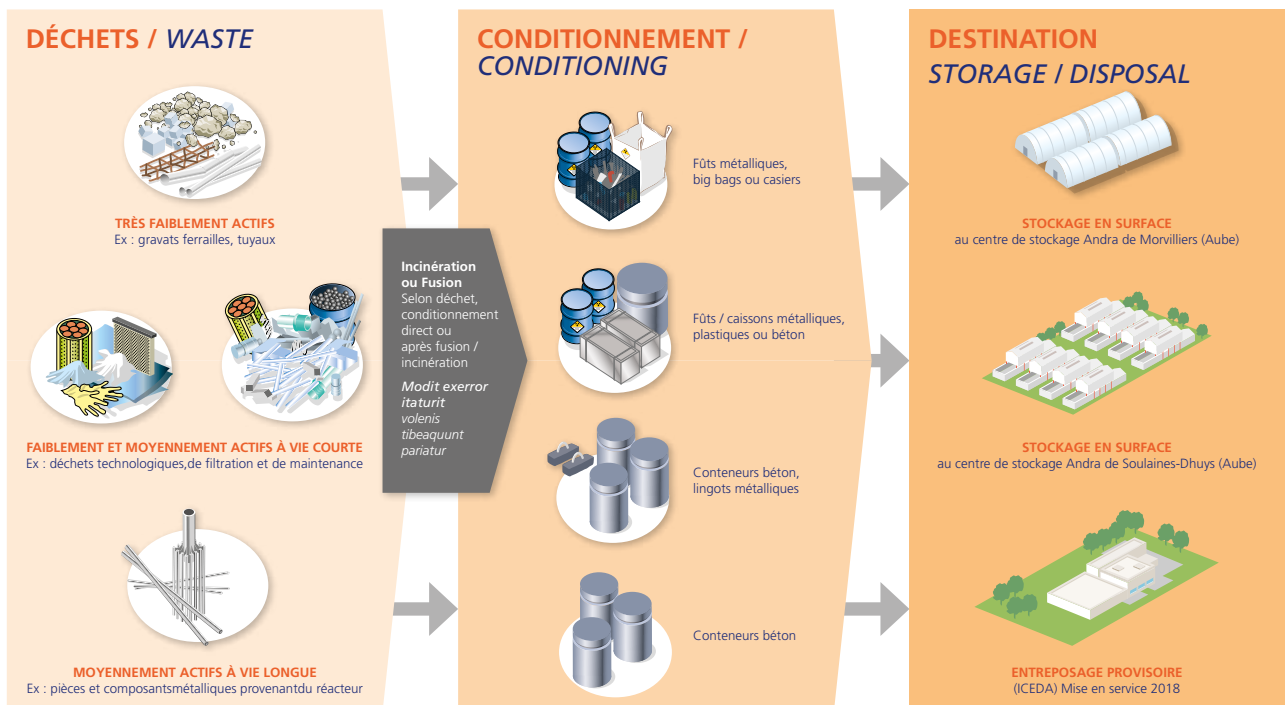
DÉCHETS / WASTE

TRÈS FAIBLEMENT ACTIFS
Ex : gravats ferrailles, tuyaux

FAIBLEMENT ET MOYENNEMENT ACTIFS À VIE COURTE
Ex : déchets technologiques,de filtration et de maintenance

MOYENNEMENT ACTIFS À VIE LONGUE
Ex : pièces et composantsmétalliques provenantdu réacteur

Incinération ou Fusion
Selon déchet, conditionnement direct ou après fusion / incinération
Modit exerror itaturit
volenis tibeaquunt pariatur

CONDITIONNEMENT / CONDITIONING

Fûts métalliques, big bags ou casiers

Fûts / caissons métalliques, plastiques ou béton

Conteneurs béton, lingots métalliques

Conteneurs béton

DESTINATION
STORAGE / DISPOSAL

STOCKAGE EN SURFACE
au centre de stockage Andra de Morvilliers (Aube)

STOCKAGE EN SURFACE
au centre de stockage Andra de Soulaines-Dhuys (Aube)

ENTREPOSAGE PROVISOIRE
(ICEDA) Mise en service 2018